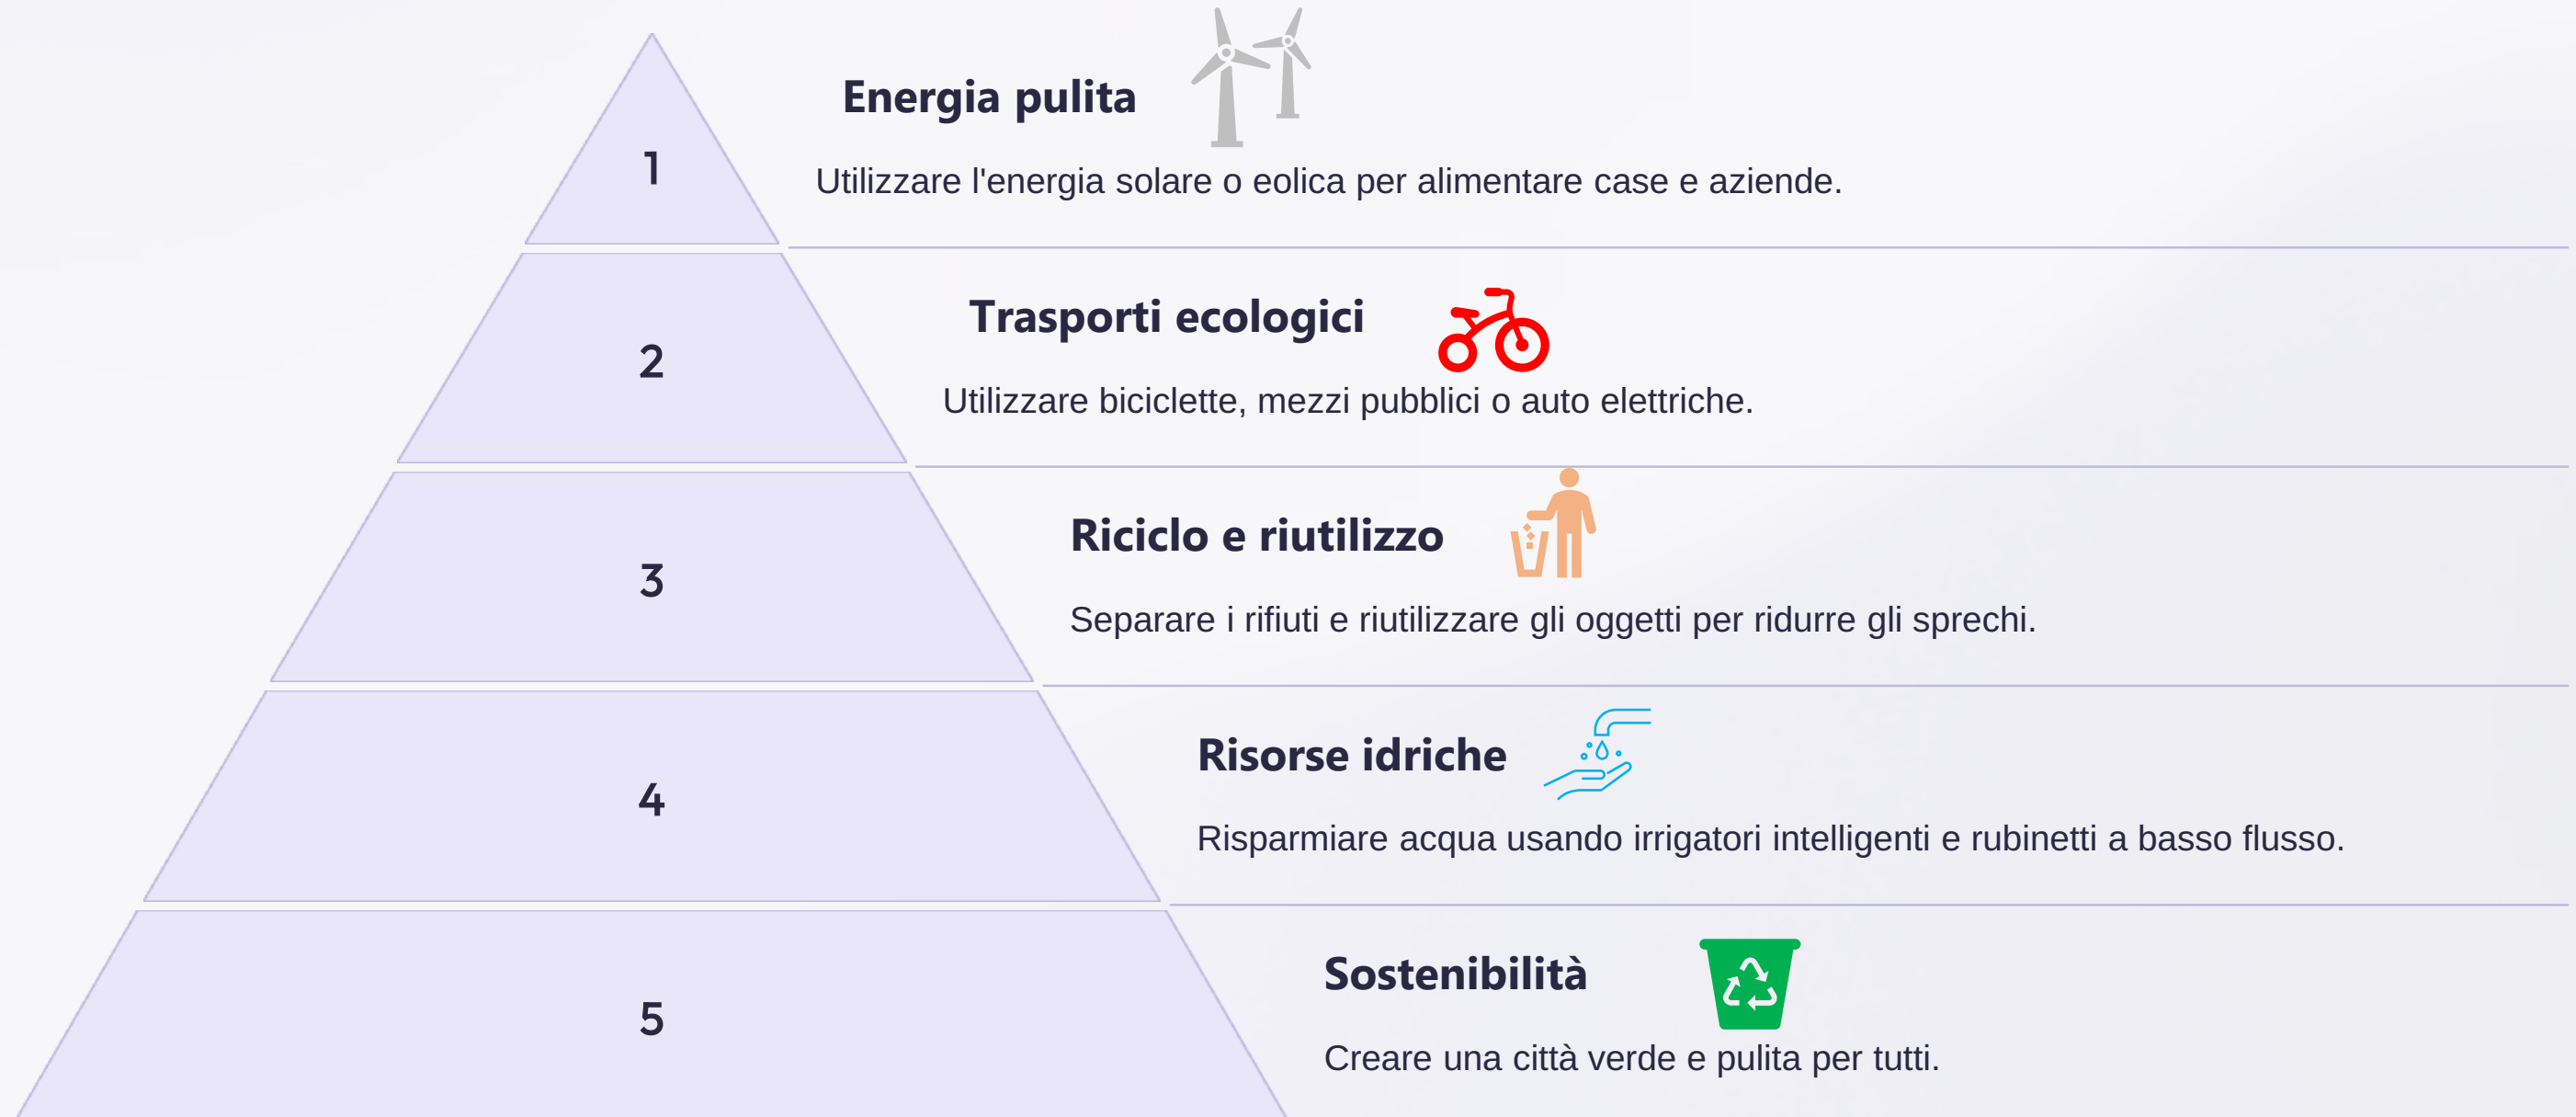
1

Energia pulita

Utilizzare l'energia solare o eolica per alimentare case e aziende.

2

Trasporti ecologici

Utilizzare biciclette, mezzi pubblici o auto elettriche.

3

Riciclo e riutilizzo

Separare i rifiuti e riutilizzare gli oggetti per ridurre gli sprechi.

4

Risorse idriche

Risparmiare acqua usando irrigatori intelligenti e rubinetti a basso flusso.

5

Sostenibilità

Creare una città verde e pulita per tutti.